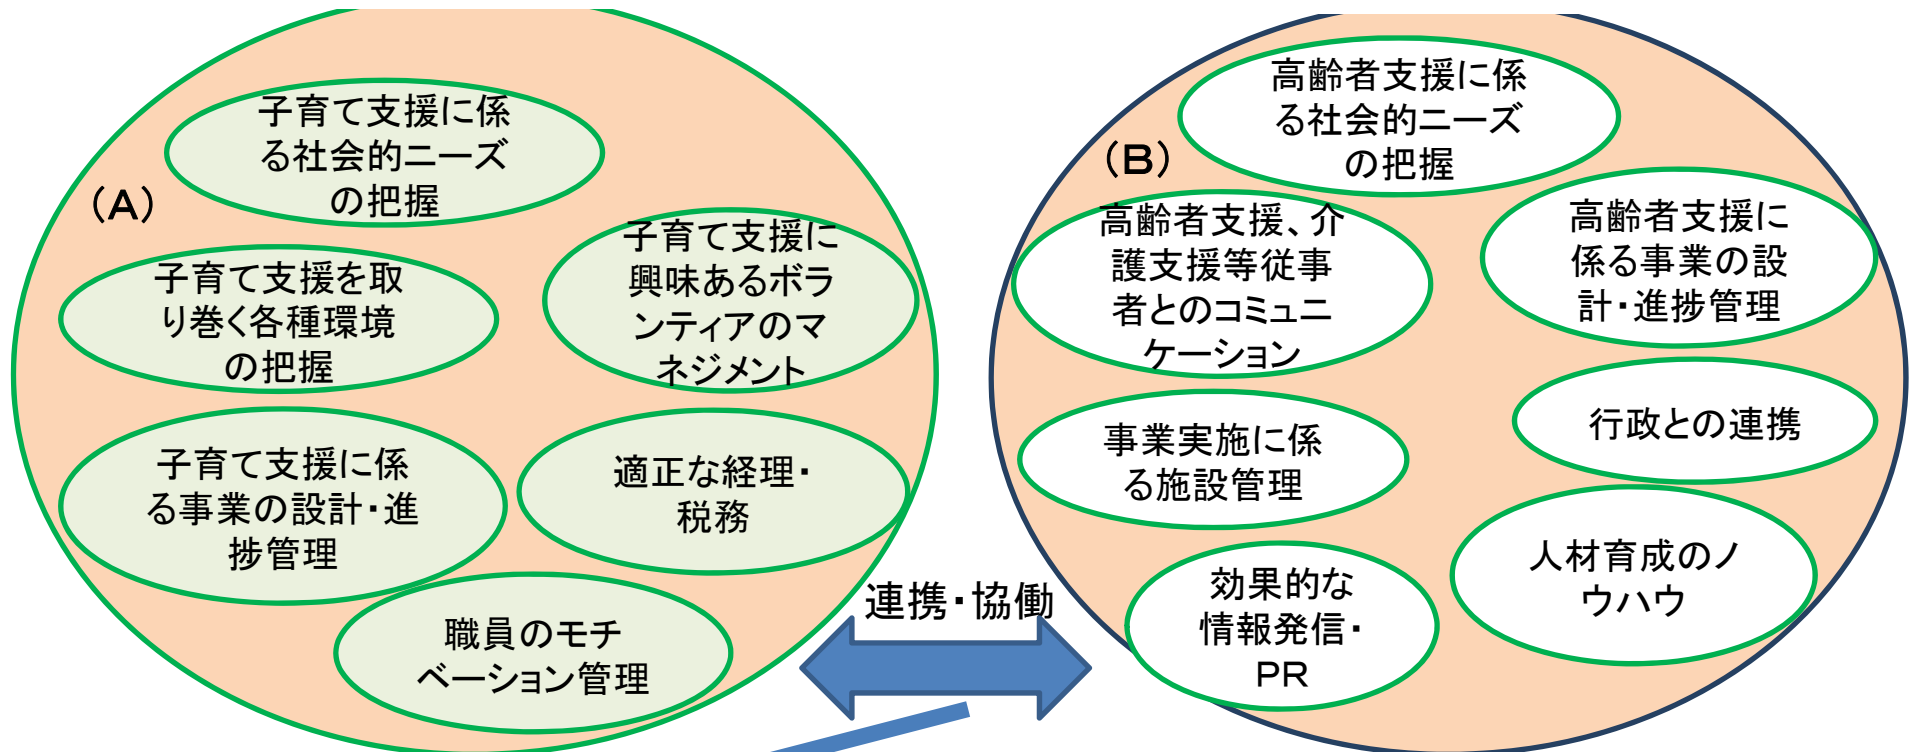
(A)

子育て支援に係る社会的ニーズの把握

子育て支援を取り巻く各種環境の把握

子育て支援に興味あるボランティアのマネジメント

子育て支援に係る事業の設計・進捗管理

適正な経理・税務

職員のモチベーション管理

連携・協働

(B)

高齢者支援に係る社会的ニーズの把握

高齢者支援、介護支援等従事者とのコミュニケーション

高齢者支援に係る事業の設計・進捗管理

事業実施に係る施設管理

行政との連携

効果的な情報発信・PR

人材育成のノウハウ